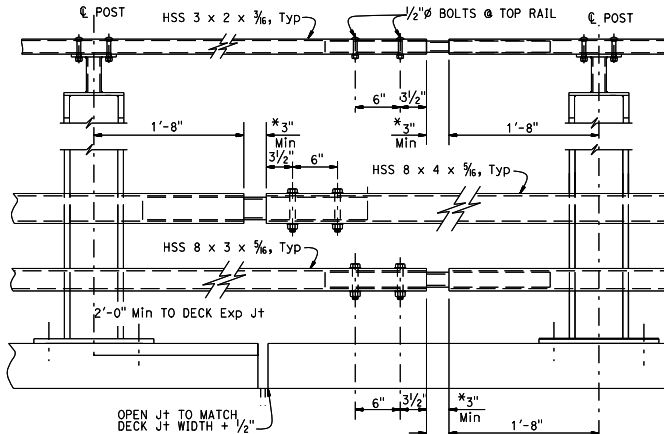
℄ POST

HSS 3 x 2 x $\frac{3}{16}$, Typ

$\frac{1}{2}$"ø BOLTS @ TOP RAIL

℄ POST

6"

$3\frac{1}{2}$"

1'-8"

*3"
Min

*3"
Min

1'-8"

$3\frac{1}{2}$"

6"

HSS 8 x 4 x $\frac{5}{16}$, Typ

HSS 8 x 3 x $\frac{5}{16}$, Typ

2'-0" Min TO DECK Exp Jt

OPEN Jt TO MATCH
DECK Jt WIDTH + $\frac{1}{2}$"

6"

$3\frac{1}{2}$"

*3"
Min

1'-8"